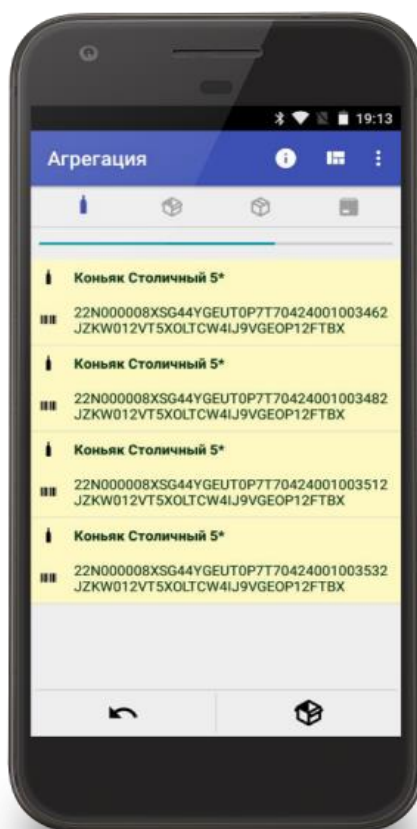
19:13

Агрегация

Коньяк Столичный 5*

22N000008XSG44YGEUT0P7T70424001003462 JZKW012VT5XOLTCW4IJ9VGEOP12FTBX

Коньяк Столичный 5*

22N000008XSG44YGEUT0P7T70424001003482 JZKW012VT5XOLTCW4IJ9VGEOP12FTBX

Коньяк Столичный 5*

22N000008XSG44YGEUT0P7T70424001003512 JZKW012VT5XOLTCW4IJ9VGEOP12FTBX

Коньяк Столичный 5*

22N000008XSG44YGEUT0P7T70424001003532 JZKW012VT5XOLTCW4IJ9VGEOP12FTBX